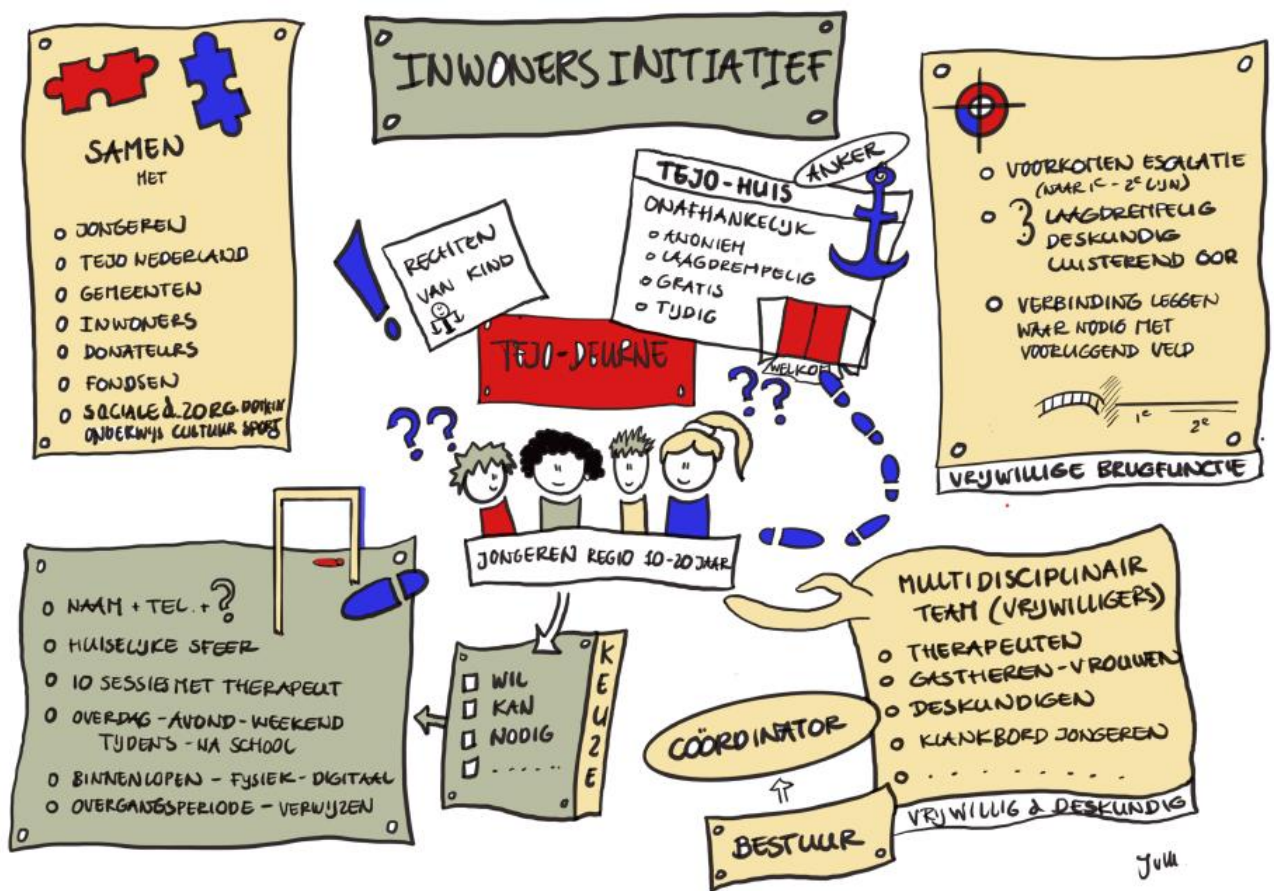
INWONERS INITIATIEF

SAMEN
MET

o JONGEREN
o TEJO NEDERLAND
o GEMEENTEN
o INWONERS
o DONATEURS
o FONDSEN
o SOCIALE & ZORG DOMEIN ONDERWIJS CULTUUR SPORT

RECHTEN VAN KIND

TEJO-HUIS
ANKER
ONAFHANKELIJK
o ANONIEM
o LAAGDREMPELIG
o GRATIS
o TIJDIG

WELKOM

TEJO-DEURNE

o VOORKOMEN ESCALATIE (NAAR 1e - 2e LIJN)
o 3 LAAGDREMPELIG DESKUNDIG LUISTEREND OOR
o VERBINDING LEGGEN WAAR NODIG MET VOORLIGGEND VELD

1e 2e

VRIJWILLIGE BRUGFUNCTIE

JONGEREN REGIO 10-20 JAAR

o NAAM + TEL. + ?
o HUISELIJKE SFEER
o 10 SESSIES MET THERAPEUT
o OVERDAG - AVOND - WEEKEND TIJDENS - NA SCHOOL
o BINNENLOPEN - FYSIEK - DIGITAAL
o OVERGANGSPERIODE - VERWIJZEN

KEUZE
☐ WIL
☐ KAN
☐ NODIG
☐ . . . . .

MULTIDISCIPLINAIR TEAM (VRIJWILLIGERS)
o THERAPEUTEN
o GASTHEREN-VROUWEN
o DESKUNDIGEN
o KLANKBORD JONGEREN
o . . . . . . . .

VRIJWILLIG & DESKUNDIG

COÖRDINATOR

BESTUUR

Yvm